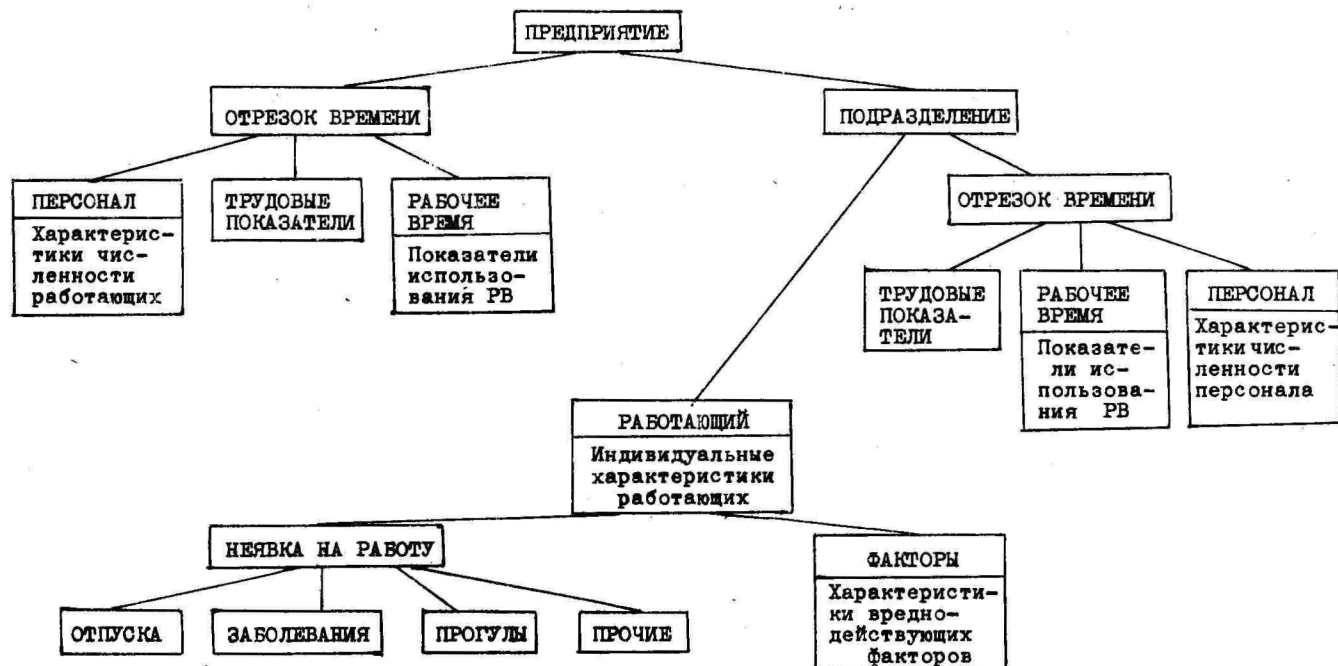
ПРЕДПРИЯТИЕ

ОТРЕЗОК ВРЕМЕНИ

ПОДРАЗДЕЛЕНИЕ

ПЕРСОНАЛ
Характеристики численности работающих

ТРУДОВЫЕ ПОКАЗАТЕЛИ

РАБОЧЕЕ ВРЕМЯ
Показатели использования РВ

ОТРЕЗОК ВРЕМЕНИ

ТРУДОВЫЕ ПОКАЗАТЕЛИ

РАБОЧЕЕ ВРЕМЯ
Показатели использования РВ

ПЕРСОНАЛ
Характеристики численности персонала

РАБОТАЮЩИЙ
Индивидуальные характеристики работающих

НЕЯВКА НА РАБОТУ

ФАКТОРЫ
Характеристики вредно-действующих факторов

ОТПУСКА

ЗАБОЛЕВАНИЯ

ПРОГУЛЫ

ПРОЧИЕ